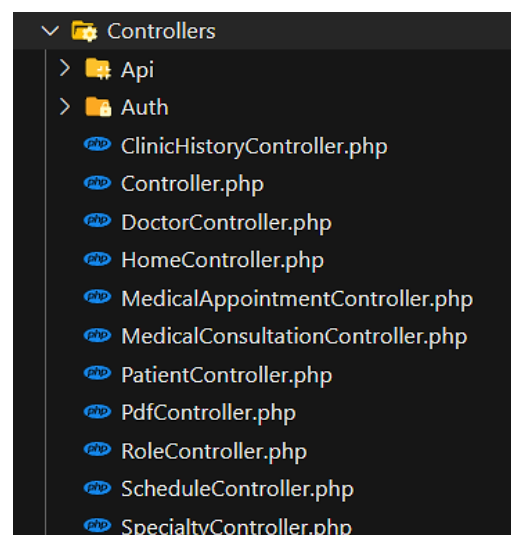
Controllers
Api
Auth
php ClinicHistoryController.php
php Controller.php
php DoctorController.php
php HomeController.php
php MedicalAppointmentController.php
php MedicalConsultationController.php
php PatientController.php
php PdfController.php
php RoleController.php
php ScheduleController.php
php SpecialtyController.php